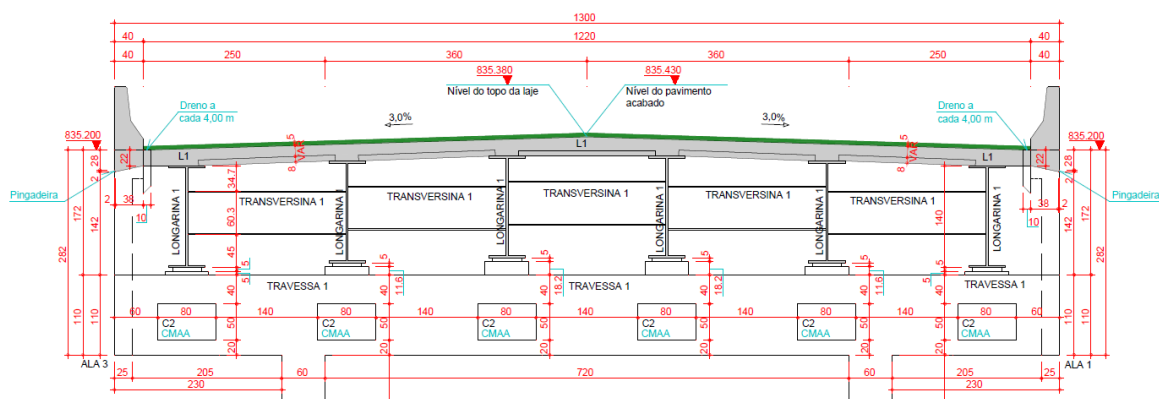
1300
40
1220
40
40
250
360
360
250
40
835.380
835.430
Nível do topo da laje
Nível do pavimento acabado
Dreno a cada 4,00 m
Dreno a cada 4,00 m
3,0%
3,0%
835.200
835.200
L1
L1
L1
L1
5
8
VAR
5
8
VAR
22
28
2
22
28
2
Pingadeira
Pingadeira
2
38
10
38
2
10
172
142
282
172
142
282
34,7
60,3
45
140
TRANSVERSINA 1
TRANSVERSINA 1
TRANSVERSINA 1
TRANSVERSINA 1
TRANSVERSINA 1
LONGARINA 1
LONGARINA 1
LONGARINA 1
LONGARINA 1
LONGARINA 1
LONGARINA 1
5
15
5
11,6
5
18,2
5
18,2
5
11,6
5
15
TRAVESSA 1
TRAVESSA 1
TRAVESSA 1
40
40
40
40
40
40
110
110
60
80
140
80
140
80
140
80
140
80
140
80
60
110
110
50
50
50
50
50
50
C2
CMAA
C2
CMAA
C2
CMAA
C2
CMAA
C2
CMAA
C2
CMAA
20
20
20
20
20
20
ALA 3
ALA 1
25
205
60
720
60
205
25
230
230